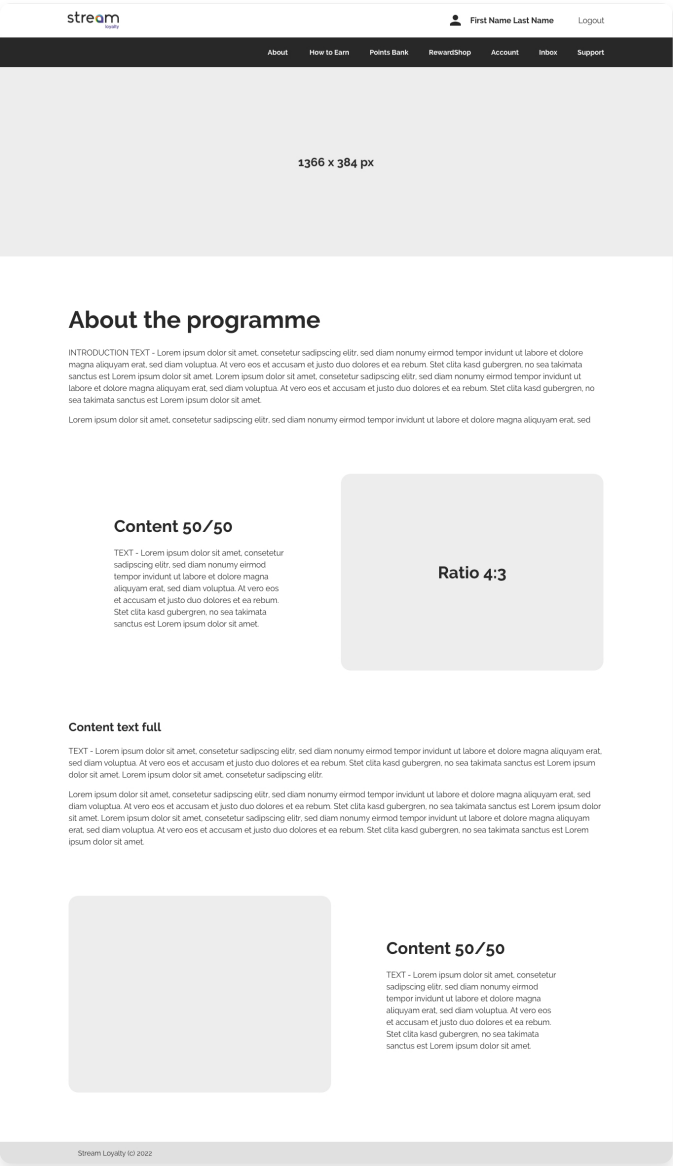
stream
loyalty

First Name Last Name Logout

About How to Earn Points Bank RewardShop Account Inbox Support

1366 x 384 px

About the programme

INTRODUCTION TEXT - Lorem ipsum dolor sit amet, consetetur sadipscing elitr, sed diam nonumy eirmod tempor invidunt ut labore et dolore magna aliquyam erat, sed diam voluptua. At vero eos et accusam et justo duo dolores et ea rebum. Stet clita kasd gubergren, no sea takimata sanctus est Lorem ipsum dolor sit amet. Lorem ipsum dolor sit amet, consetetur sadipscing elitr, sed diam nonumy eirmod tempor invidunt ut labore et dolore magna aliquyam erat, sed diam voluptua. At vero eos et accusam et justo duo dolores et ea rebum. Stet clita kasd gubergren, no sea takimata sanctus est Lorem ipsum dolor sit amet.

Lorem ipsum dolor sit amet, consetetur sadipscing elitr, sed diam nonumy eirmod tempor invidunt ut labore et dolore magna aliquyam erat, sed

Content 50/50

TEXT - Lorem ipsum dolor sit amet, consetetur sadipscing elitr, sed diam nonumy eirmod tempor invidunt ut labore et dolore magna aliquyam erat, sed diam voluptua. At vero eos et accusam et justo duo dolores et ea rebum. Stet clita kasd gubergren, no sea takimata sanctus est Lorem ipsum dolor sit amet.

Ratio 4:3

Content text full

TEXT - Lorem ipsum dolor sit amet, consetetur sadipscing elitr, sed diam nonumy eirmod tempor invidunt ut labore et dolore magna aliquyam erat, sed diam voluptua. At vero eos et accusam et justo duo dolores et ea rebum. Stet clita kasd gubergren, no sea takimata sanctus est Lorem ipsum dolor sit amet. Lorem ipsum dolor sit amet, consetetur sadipscing elitr.

Lorem ipsum dolor sit amet, consetetur sadipscing elitr, sed diam nonumy eirmod tempor invidunt ut labore et dolore magna aliquyam erat, sed diam voluptua. At vero eos et accusam et justo duo dolores et ea rebum. Stet clita kasd gubergren, no sea takimata sanctus est Lorem ipsum dolor sit amet. Lorem ipsum dolor sit amet, consetetur sadipscing elitr, sed diam nonumy eirmod tempor invidunt ut labore et dolore magna aliquyam erat, sed diam voluptua. At vero eos et accusam et justo duo dolores et ea rebum. Stet clita kasd gubergren, no sea takimata sanctus est Lorem ipsum dolor sit amet.

Content 50/50

TEXT - Lorem ipsum dolor sit amet, consetetur sadipscing elitr, sed diam nonumy eirmod tempor invidunt ut labore et dolore magna aliquyam erat, sed diam voluptua. At vero eos et accusam et justo duo dolores et ea rebum. Stet clita kasd gubergren, no sea takimata sanctus est Lorem ipsum dolor sit amet.

Stream Loyalty (c) 2022